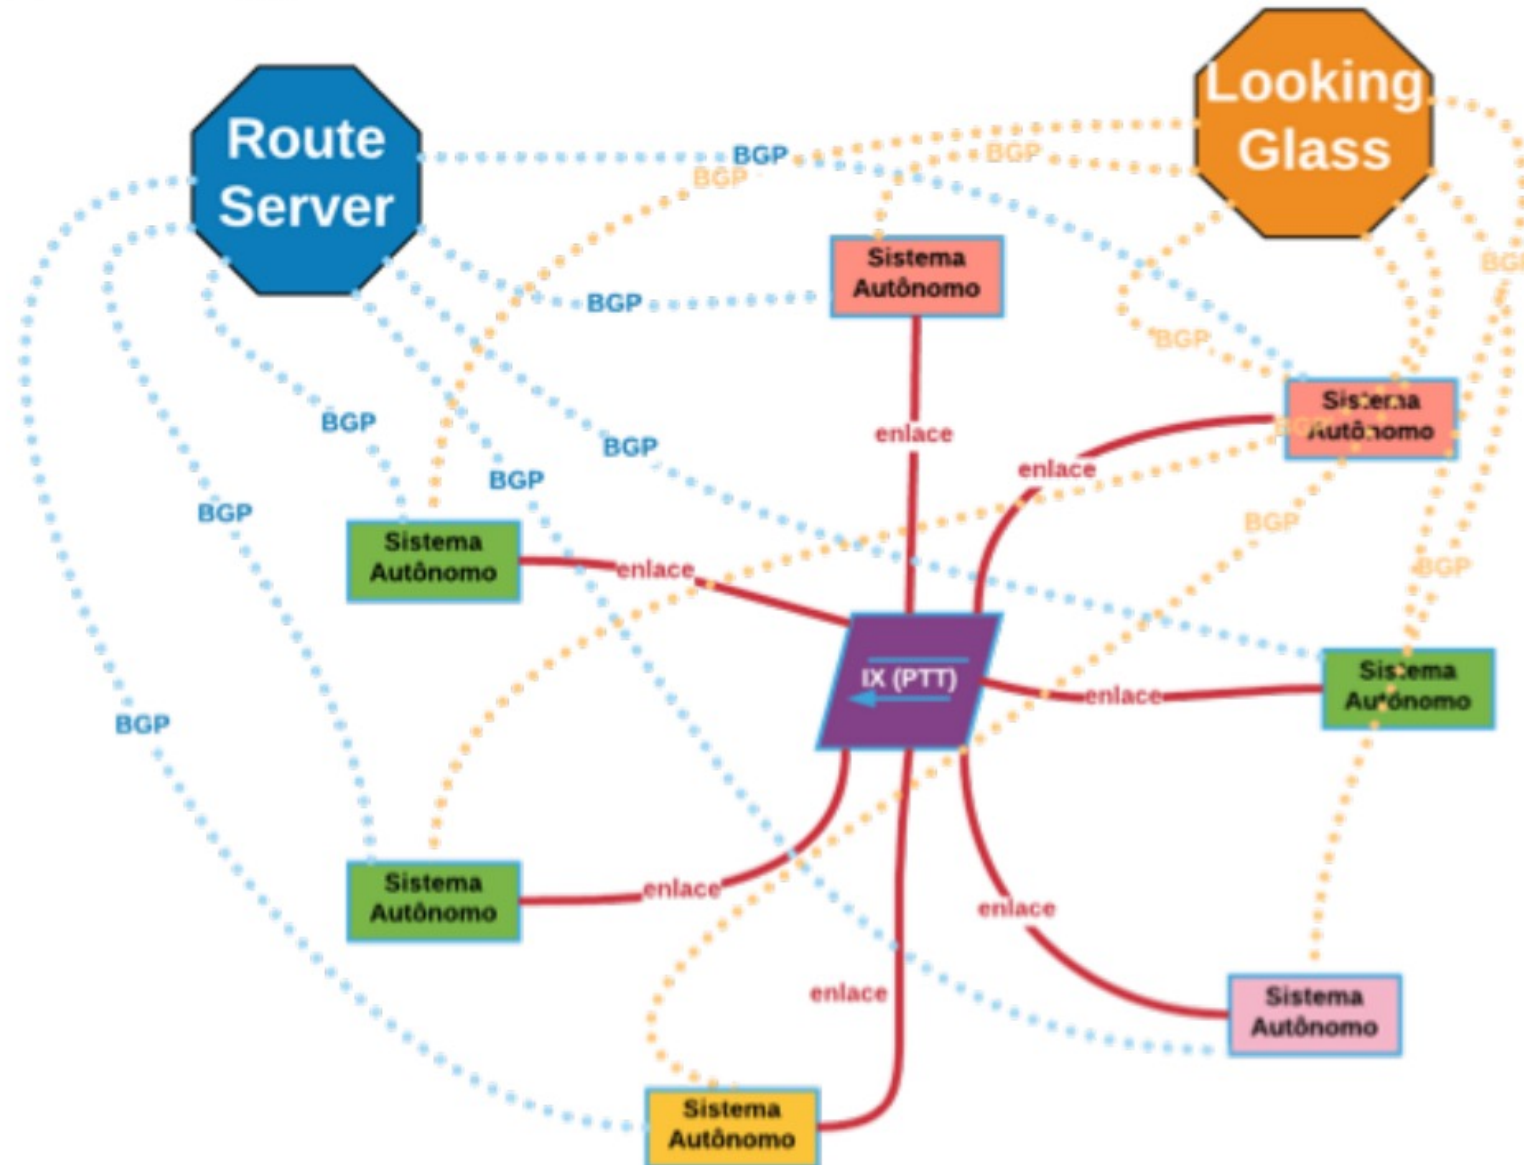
Route Server

Looking Glass

BGP
BGP
BGP
BGP
Sistema Autônomo
BGP
BGP
BGP
BGP
Sistema Autônomo
BGP
BGP
enlace
enlace
BGP
BGP
Sistema Autônomo
enlace
IX (PTT)
enlace
Sistema Autônomo
BGP
Sistema Autônomo
enlace
enlace
enlace
Sistema Autônomo
Sistema Autônomo
BGP